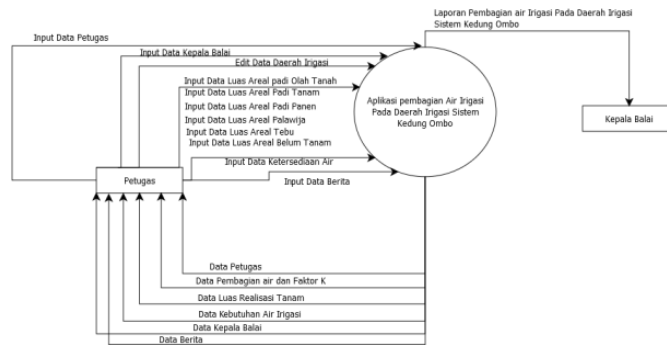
Laporan Pembagian air Irigasi Pada Daerah Irigasi Sistem Kedung Ombo

Input Data Petugas

Input Data Kepala Balai

Edit Data Daerah Irigasi

Input Data Luas Areal padi Olah Tanah

Input Data Luas Areal Padi Tanam

Input Data Luas Areal Padi Panen

Input Data Luas Areal Palawija

Input Data Luas Areal Tebu

Input Data Luas Areal Belum Tanam

Input Data Ketersediaan Air

Input Data Berita

Aplikasi pembagian Air Irigasi Pada Daerah Irigasi Sistem Kedung Ombo

Kepala Balai

Petugas

Data Petugas

Data Pembagian air dan Faktor K

Data Luas Realisasi Tanam

Data Kebutuhan Air Irigasi

Data Kepala Balai

Data Berita